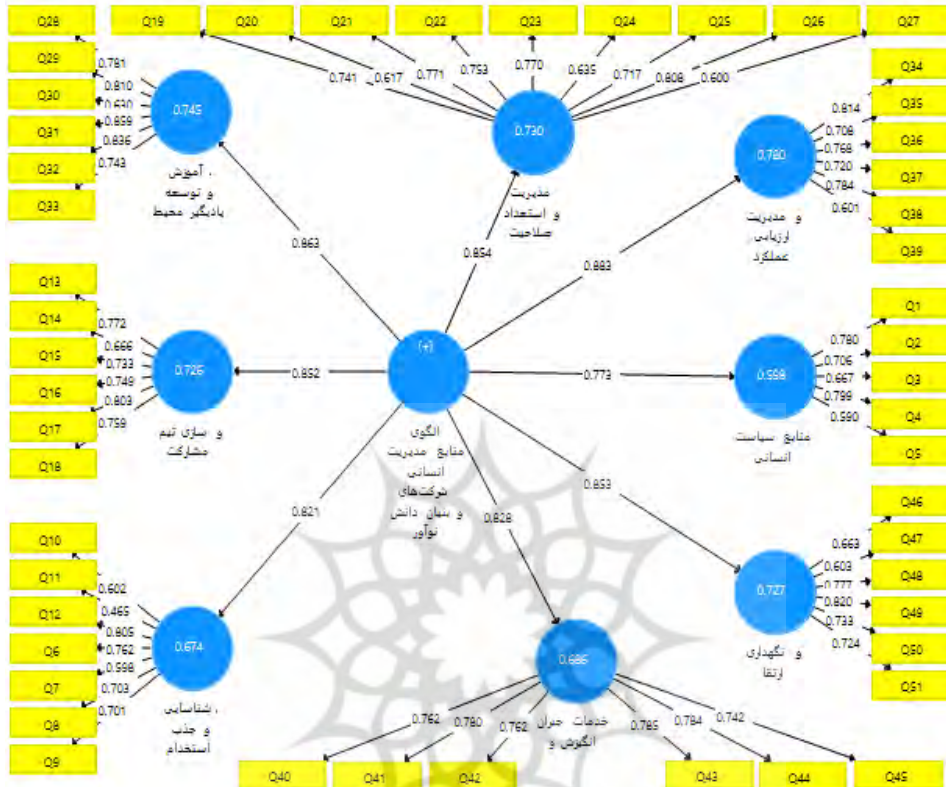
Q28 Q19 Q20 Q21 Q22 Q23 Q24 Q25 Q26 Q27

Q29 Q30 Q31 Q32 Q33

0.781
0.810
0.630
0.859
0.836
0.743

0.745

آموزش ، و توسعه یادگیر محیط

0.741 0.617 0.771 0.753 0.770 0.635 0.717 0.808 0.600

0.730

مدیریت و استعداد صلاحیت

Q34 Q35 Q36 Q37 Q38 Q39

0.814
0.708
0.768
0.720
0.784
0.601

0.780

و مدیریت ارزیابی عملکرد

0.863
0.854
0.883

Q13 Q14 Q15 Q16 Q17 Q18

0.772
0.666
0.733
0.749
0.803
0.759

0.726

و سازی تیم مشارکت

0.852

(+)

الگوی منابع مدیریت انسانی شرکت‌های و بنیان دانش نوآور

0.773

Q1 Q2 Q3 Q4 Q5

0.780
0.706
0.667
0.799
0.590

0.558

منابع سیاست انسانی

0.821
0.828
0.853

Q10 Q11 Q12 Q6 Q7 Q8 Q9

0.602
0.465
0.805
0.762
0.598
0.703
0.701

0.674

شناسایی ، و جذب استخدام

0.686

خدمات جبران و انگیزش

Q46 Q47 Q48 Q49 Q50 Q51

0.663
0.603
0.777
0.820
0.733
0.724

0.727

و نگهداری ارتقا

0.762 0.780 0.762 0.785 0.784 0.742

Q40 Q41 Q42 Q43 Q44 Q45